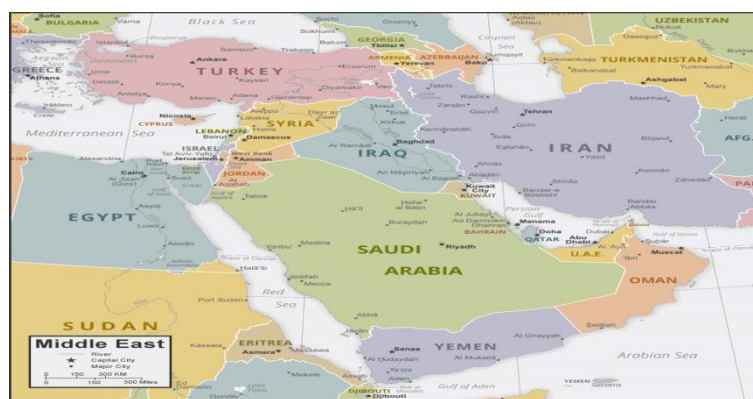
Sofia
BULGARIA
Varna
Black Sea
Sukhumi
Grozny
GEORGIA
Tbilisi
Caspian Sea
UZBEKISTAN
Bukhara
Thessaloniki
Istanbul
Bursa
Ankara
Samsun
Trabzon
ARMENIA
Yerevan
AZERBAIJAN
Baku
TURKMENISTAN
Turkmenbashi
Balkanabat
Ashgabat
Mary
GREECE
Athens
Izmir
Denizli
TURKEY
Kayseri
Erzurum
Tabriz
Rasht
Konya
Antalya
Mersin
Adana
Gaziantep
Diyarbakir
Zanjan
Tehran
Mashhad
Iraklion
Aleppo
Mosul
Qazvin
Herat
CYPRUS
Nicosia
SYRIA
Dayr az Zawr
Arbil
Kirkuk
Hamadan
Qom
Mediterranean Sea
LEBANON
Beirut
Homs
Damascus
Kermanshah
IRAN
Birjand
AFG
ISRAEL
Tel Aviv-Yafo
Jerusalem
West Bank
Amman
Baghdad
Arak
Esfahan
Yazd
Alexandria
Gaza Strip
IRAQ
Al Ramadi
Karbala
Ahvaz
Kerman
Zahedan
PA
Cairo
Al Jizah (Giza)
Suez
JORDAN
Al Aqabah
An Najaf
An Nasiriyah
Al Basrah
Abadan
Shiraz
Tabuk
Kuwait City
KUWAIT
Bandar-e Bushehr
EGYPT
Asyut
Ha'il
Hafar al Batin
Bandar Abbas
Luxor
Buraydah
Al Jubayl
Al Dammam
Dhahran
Manama
BAHRAIN
Persian Gulf
Doha
QATAR
Dubai
Abu Dhabi
Sohar
Aswan
Yanbu
Medina
SAUDI
Riyadh
U.A.E.
Muscat
Ibri
Tropic of Cancer
ARABIA
Halaib
Jiddah
Mecca
OMAN
Red Sea
Port Sudan
Abha
Salalah
SUDAN
Middle East
River
Capital City
Major City
0 150 300 KM
0 150 300 Miles
Kassala
ERITREA
Asmara
Massawa
Sanaa
YEMEN
Al Hudaydah
Al Ghaydah
Al Mukalla
Arabian Sea
Aden
Gulf of Aden
Mekele
Gondar
DJIBOUTI
Djibouti
YEMEN
Socotra